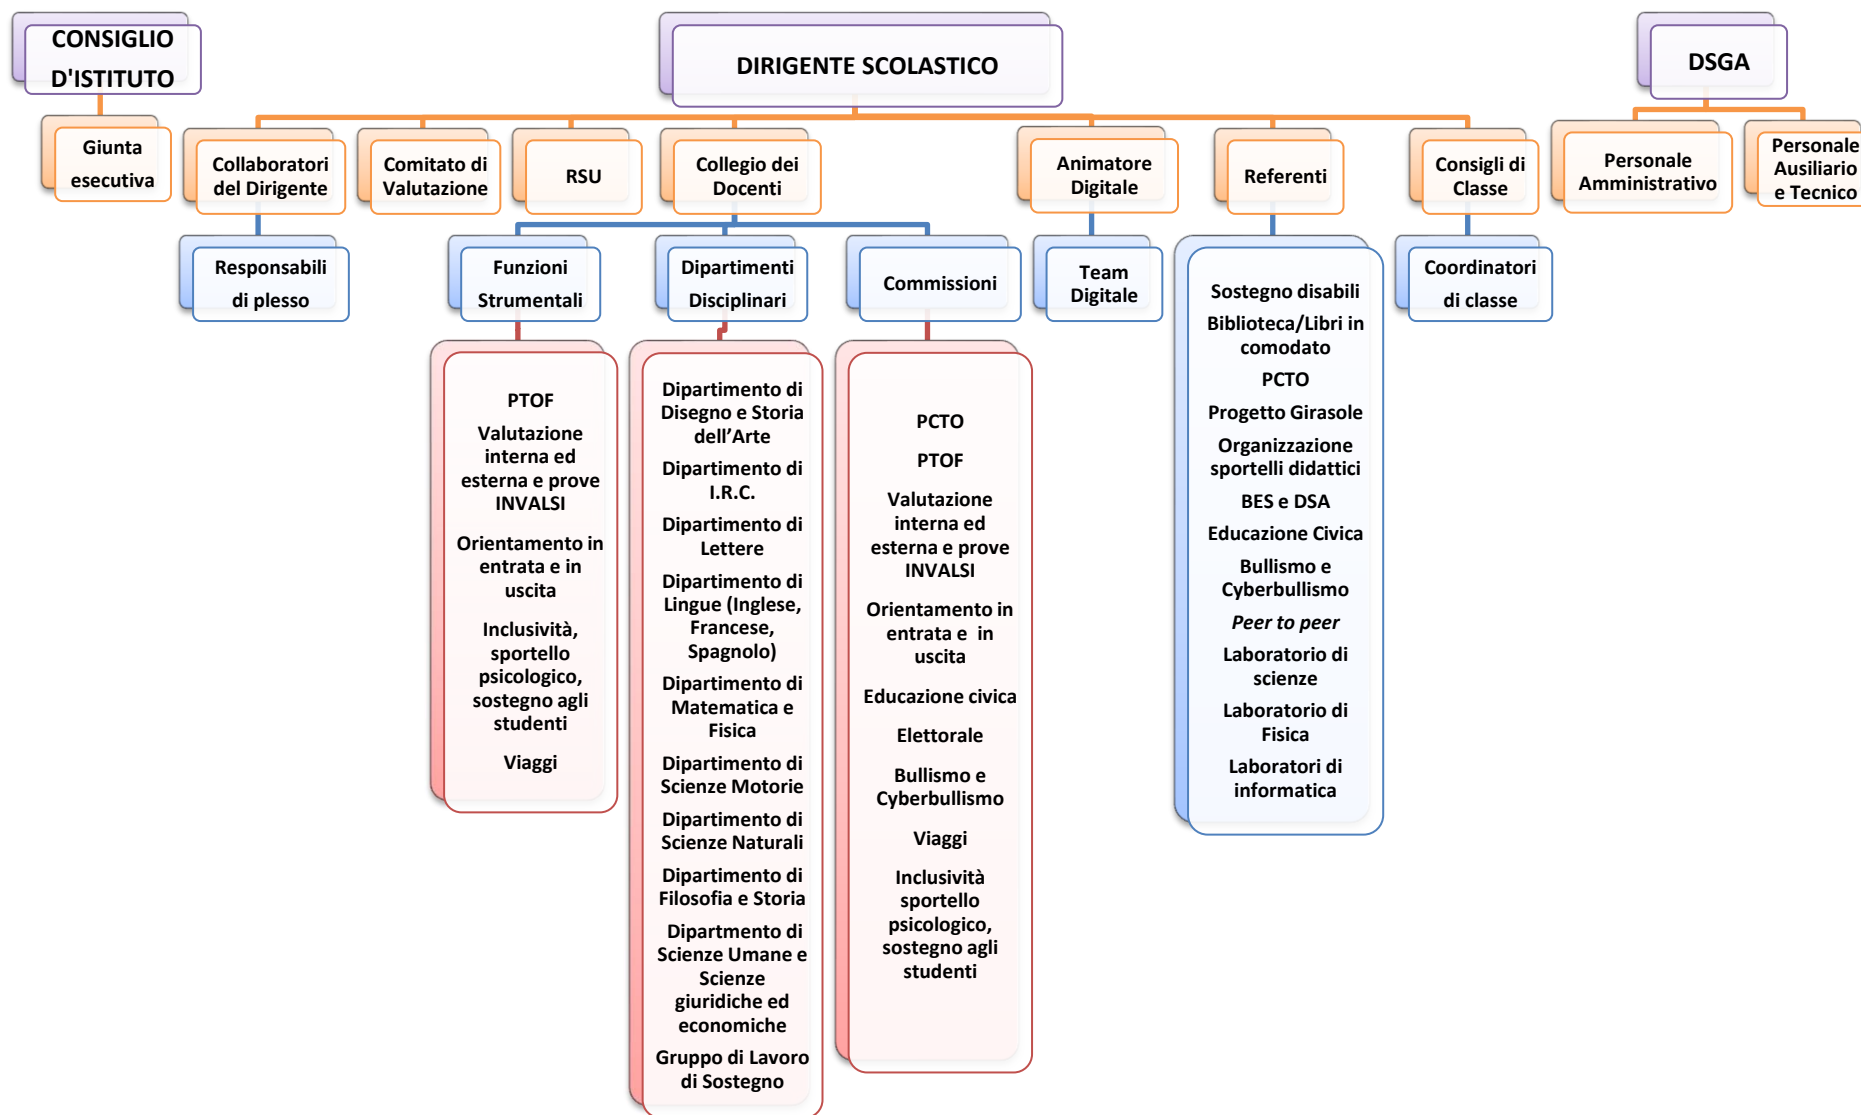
CONSIGLIO D'ISTITUTO

DIRIGENTE SCOLASTICO

DSGA

Giunta esecutiva

Collaboratori del Dirigente

Comitato di Valutazione

RSU

Collegio dei Docenti

Animatore Digitale

Referenti

Consigli di Classe

Personale Amministrativo

Personale Ausiliario e Tecnico

Responsabili di plesso

Funzioni Strumentali

Dipartimenti Disciplinari

Commissioni

Team Digitale

Coordinatori di classe

PTOF
Valutazione interna ed esterna e prove INVALSI
Orientamento in entrata e in uscita
Inclusività, sportello psicologico, sostegno agli studenti
Viaggi

Dipartimento di Disegno e Storia dell'Arte
Dipartimento di I.R.C.
Dipartimento di Lettere
Dipartimento di Lingue (Inglese, Francese, Spagnolo)
Dipartimento di Matematica e Fisica
Dipartimento di Scienze Motorie
Dipartimento di Scienze Naturali
Dipartimento di Filosofia e Storia
Dipartmento di Scienze Umane e Scienze giuridiche ed economiche
Gruppo di Lavoro di Sostegno

PCTO
PTOF
Valutazione interna ed esterna e prove INVALSI
Orientamento in entrata e in uscita
Educazione civica
Elettorale
Bullismo e Cyberbullismo
Viaggi
Inclusività sportello psicologico, sostegno agli studenti

Sostegno disabili
Biblioteca/Libri in comodato
PCTO
Progetto Girasole
Organizzazione sportelli didattici
BES e DSA
Educazione Civica
Bullismo e Cyberbullismo
Peer to peer
Laboratorio di scienze
Laboratorio di Fisica
Laboratori di informatica